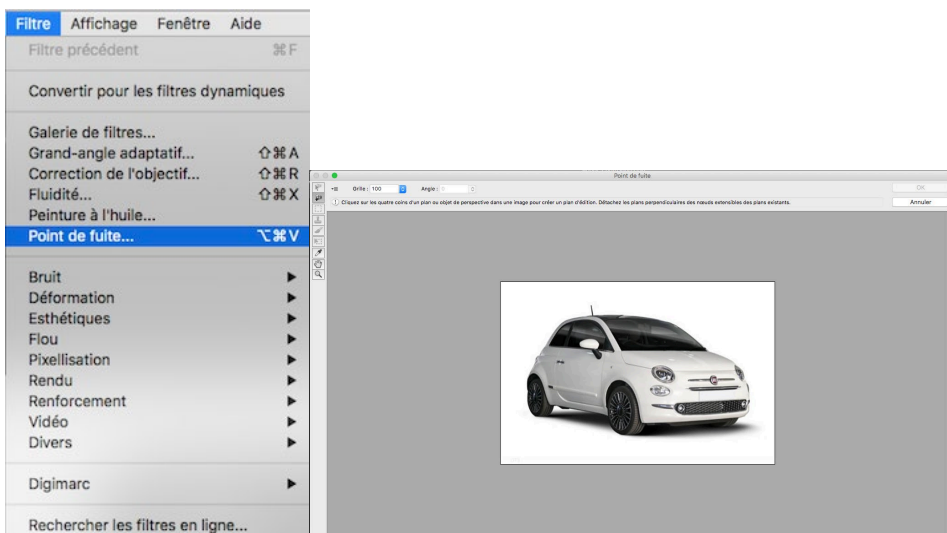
Filtre Affichage Fenêtre Aide

Filtre précédent ⌘F

Convertir pour les filtres dynamiques

Galerie de filtres...
Grand-angle adaptatif... ⇧⌘A
Correction de l'objectif... ⇧⌘R
Fluidité... ⇧⌘X
Peinture à l'huile...
Point de fuite... ⌥⌘V

Bruit
Déformation
Esthétiques
Flou
Pixellisation
Rendu
Renforcement
Vidéo
Divers

Digimarc

Rechercher les filtres en ligne...

Point de fuite

Grille : 100 Angle : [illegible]

OK

Cliquez sur les quatre coins d'un plan ou objet de perspective dans une image pour créer un plan d'édition. Détachez les plans perpendiculaires des nœuds extensibles des plans existants.

Annuler